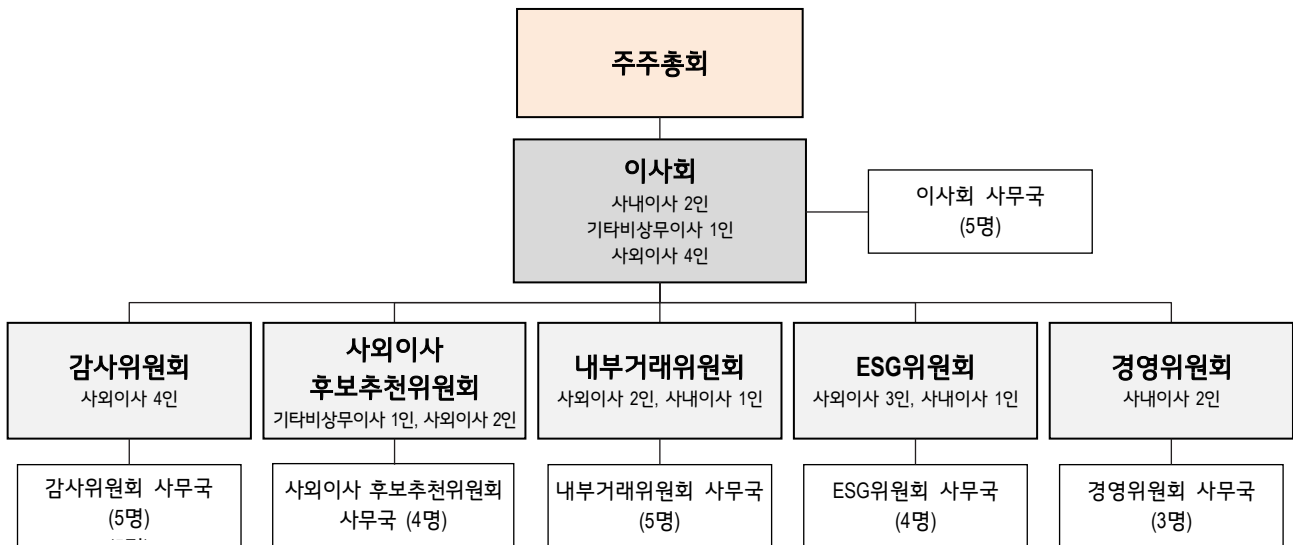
주주총회

이사회
사내이사 2인
기타비상무이사 1인
사외이사 4인

이사회 사무국
(5명)

감사위원회
사외이사 4인

사외이사
후보추천위원회
기타비상무이사 1인, 사외이사 2인

내부거래위원회
사외이사 2인, 사내이사 1인

ESG위원회
사외이사 3인, 사내이사 1인

경영위원회
사내이사 2인

감사위원회 사무국
(5명)
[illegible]

사외이사 후보추천위원회
사무국 (4명)

내부거래위원회 사무국
(5명)

ESG위원회 사무국
(4명)

경영위원회 사무국
(3명)